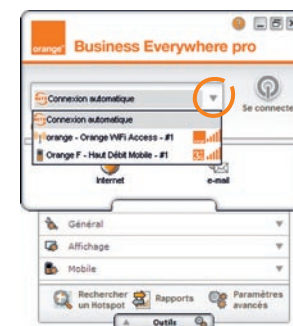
orange™ Business Everywhere pro

Connexion automatique

Se connecte

Connexion automatique

orange - Orange WiFi Access - #1

Orange F - Haut Débit Mobile - #1

Internet

e-mail

Général

Affichage

Mobile

Rechercher un Hotspot

Rapports

Paramètres avancés

Outils